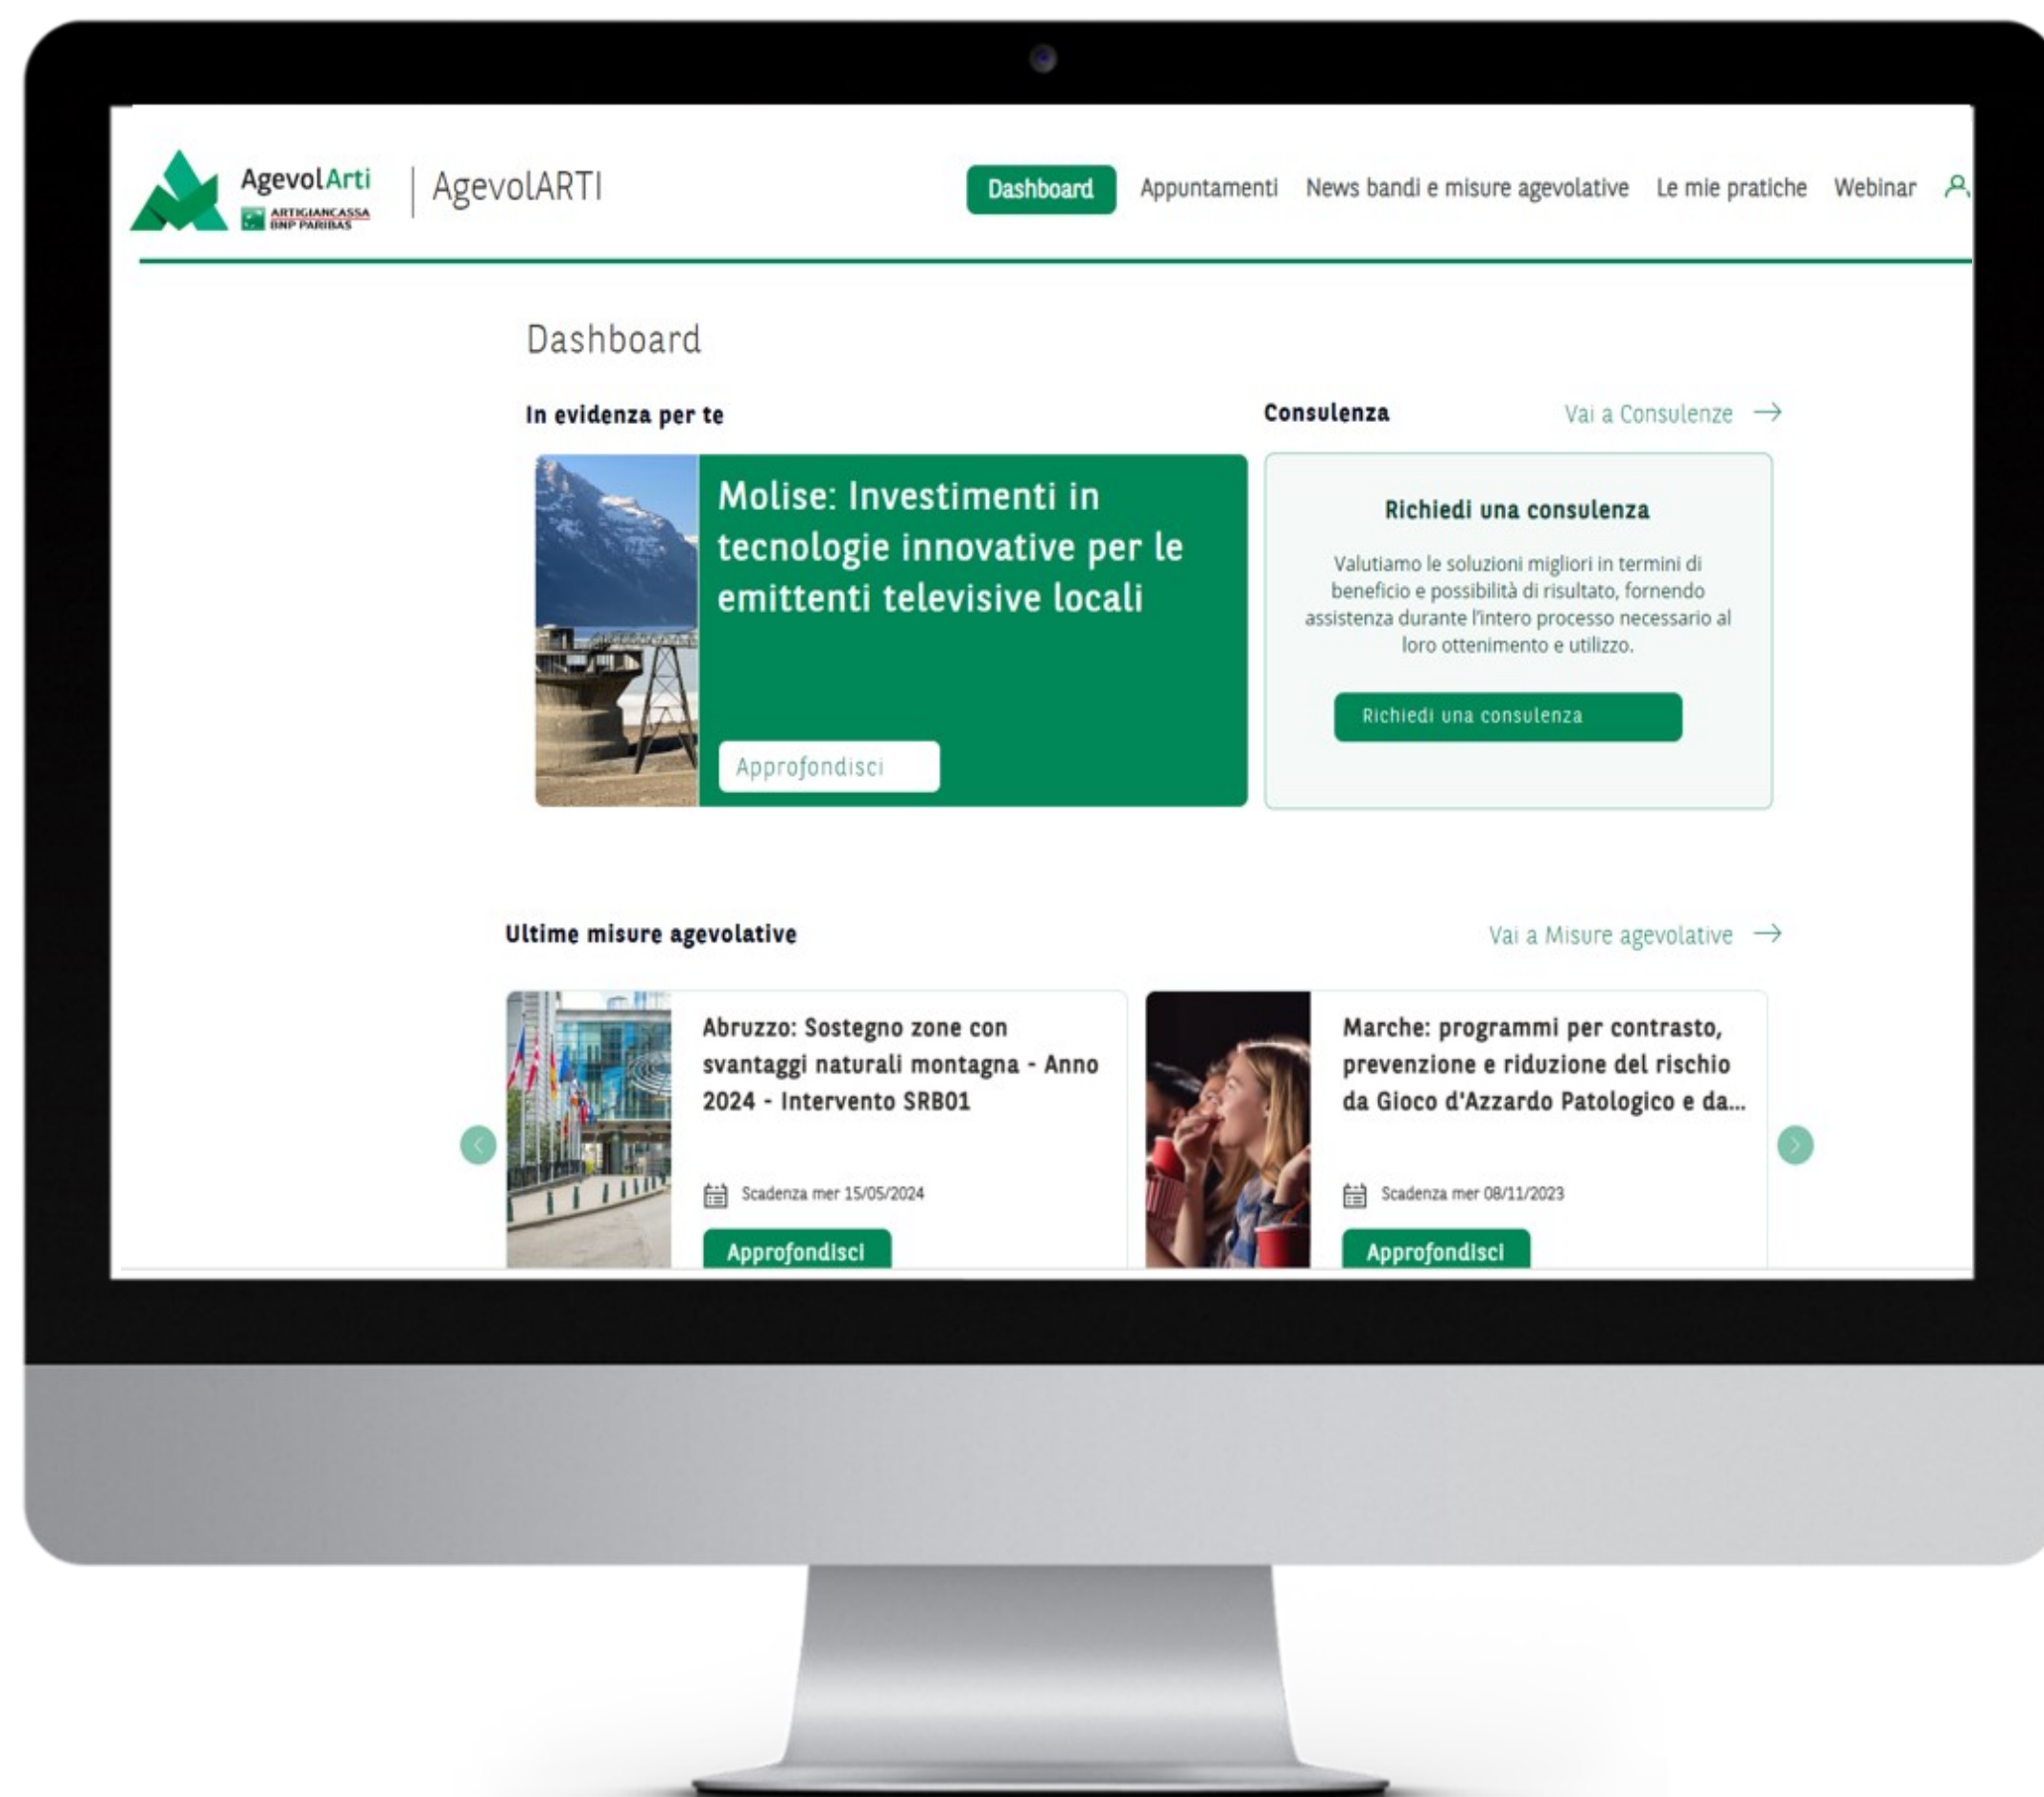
AgevolArti
ARTIGIANCASSA BNP PARIBAS

AgevolARTI

Dashboard Appuntamenti News bandi e misure agevolative Le mie pratiche Webinar

Dashboard

In evidenza per te

Molise: Investimenti in tecnologie innovative per le emittenti televisive locali

Approfondisci

Consulenza

Vai a Consulenze →

Richiedi una consulenza

Valutiamo le soluzioni migliori in termini di beneficio e possibilità di risultato, fornendo assistenza durante l'intero processo necessario al loro ottenimento e utilizzo.

Richiedi una consulenza

Ultime misure agevolative

Vai a Misure agevolative →

Abruzzo: Sostegno zone con svantaggi naturali montagna - Anno 2024 - Intervento SRB01

Scadenza mer 15/05/2024

Approfondisci

Marche: programmi per contrasto, prevenzione e riduzione del rischio da Gioco d'Azzardo Patologico e da...

Scadenza mer 08/11/2023

Approfondisci